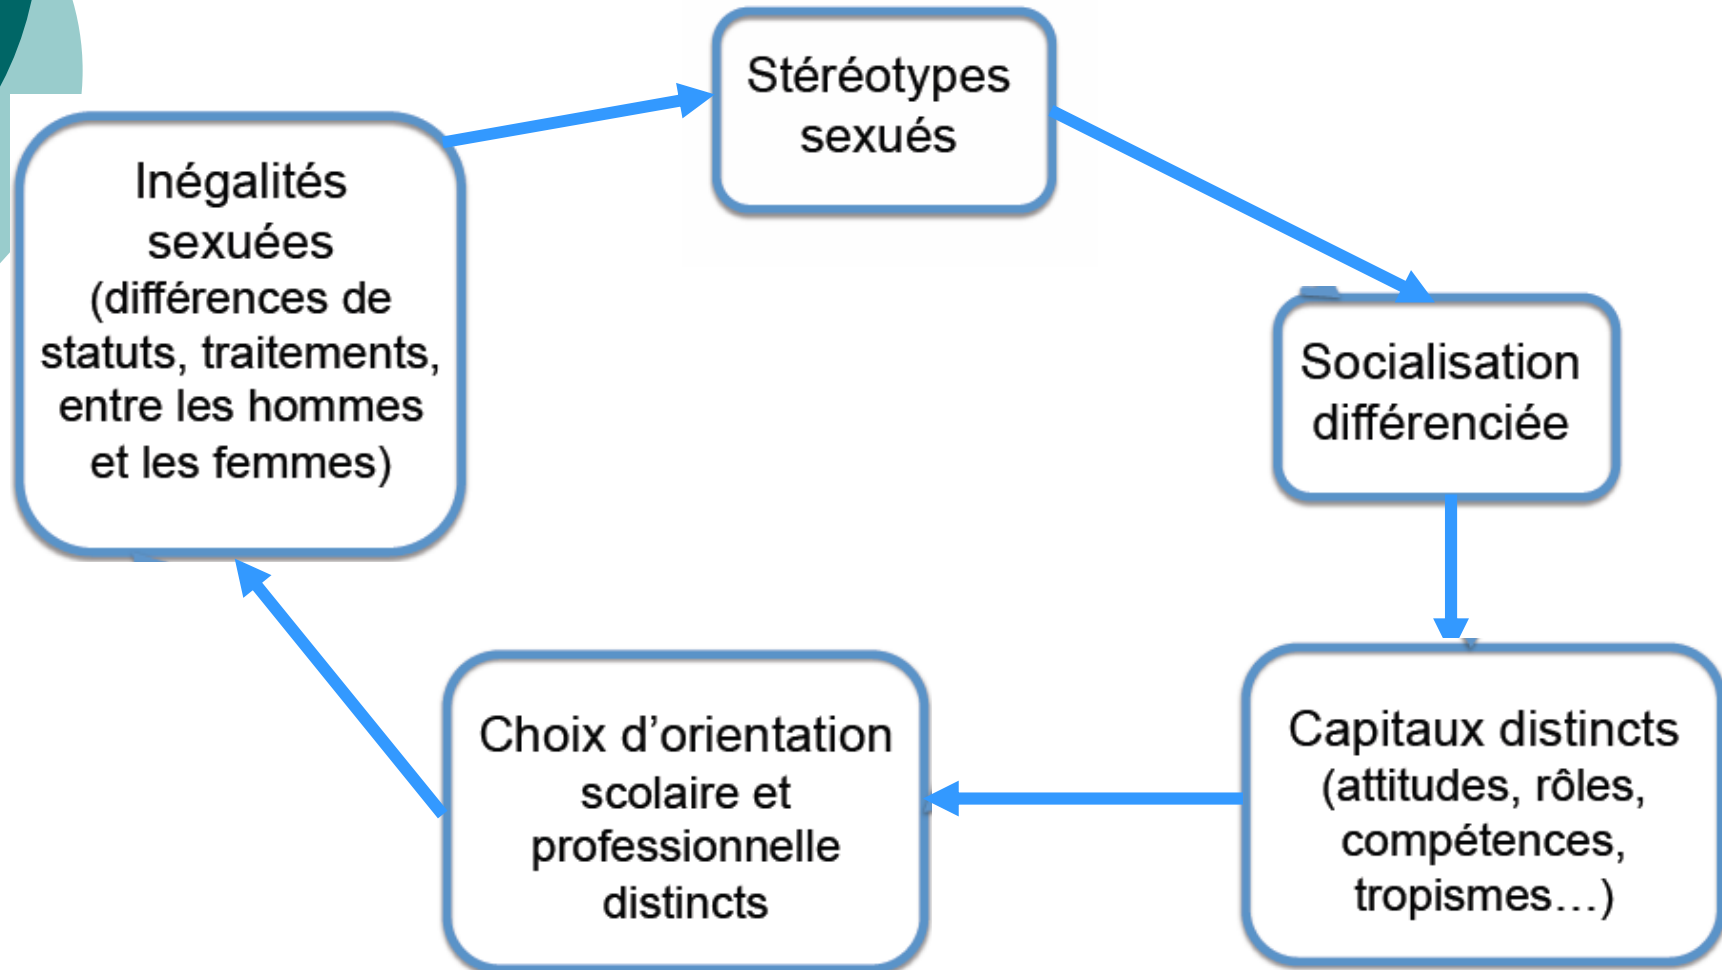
Stéréotypes sexués

Socialisation différenciée

Capitaux distincts (attitudes, rôles, compétences, tropismes…)

Choix d’orientation scolaire et professionnelle distincts

Inégalités sexuées (différences de statuts, traitements, entre les hommes et les femmes)